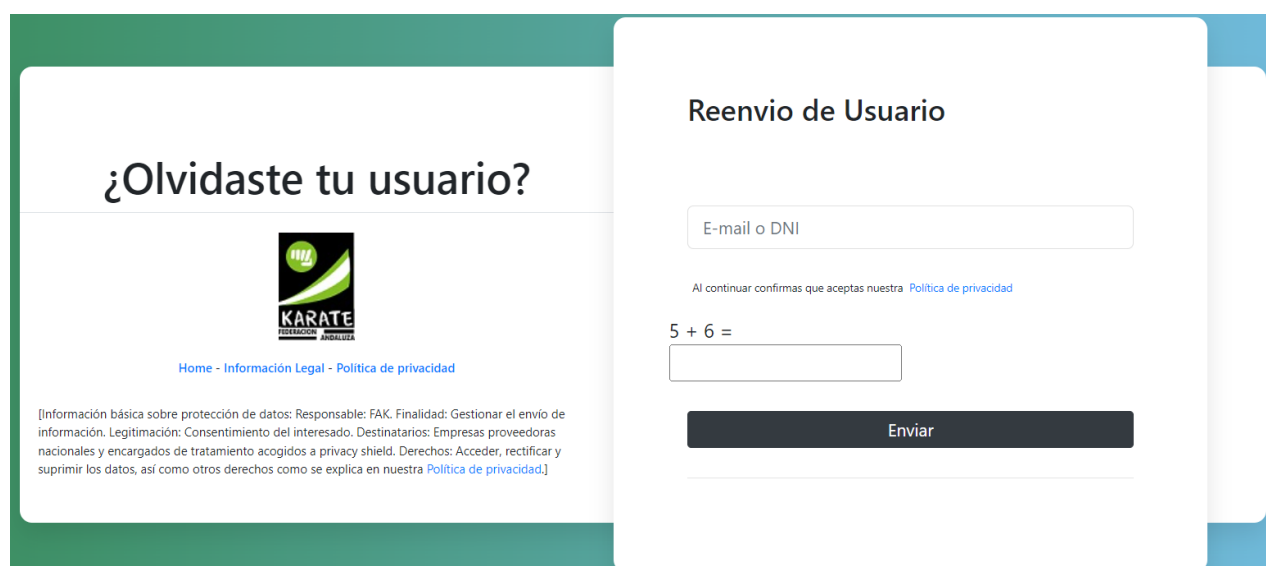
¿Olvidaste tu usuario?

KARATE
FEDERACIÓN ANDALUZA

Home - Información Legal - Política de privacidad

[Información básica sobre protección de datos: Responsable: FAK. Finalidad: Gestionar el envío de información. Legitimación: Consentimiento del interesado. Destinatarios: Empresas proveedoras nacionales y encargados de tratamiento acogidos a privacy shield. Derechos: Acceder, rectificar y suprimir los datos, así como otros derechos como se explica en nuestra Política de privacidad.]

Reenvio de Usuario

E-mail o DNI

Al continuar confirmas que aceptas nuestra Política de privacidad

5 + 6 =

Enviar